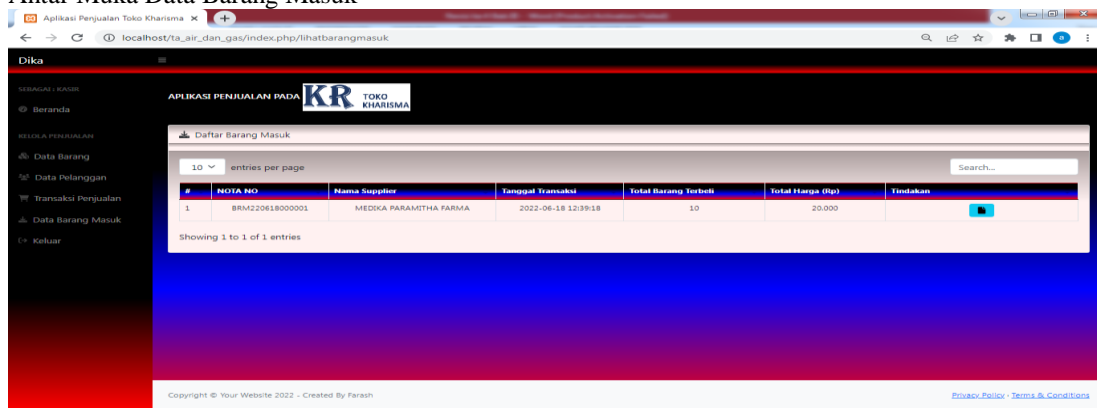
Antar Muka Data Barang Masuk

Aplikasi Penjualan Toko Kharisma ×

localhost/ta_air_dan_gas/index.php/lihatbarangmasuk

Dika

SEBAGAI : KASIR

Beranda

KELOLA PENJUALAN

Data Barang

Data Pelanggan

Transaksi Penjualan

Data Barang Masuk

Keluar

APLIKASI PENJUALAN PADA KR TOKO KHARISMA

Daftar Barang Masuk

10 entries per page

Search...

| # | NOTA NO | Nama Supplier | Tanggal Transaksi | Total Barang Terbeli | Total Harga (Rp) | Tindakan |
|---|---|---|---|---|---|---|
| 1 | BRM220618000001 | MEDIKA PARAMITHA FARMA | 2022-06-18 12:39:18 | 10 | 20.000 | |

Showing 1 to 1 of 1 entries

Copyright © Your Website 2022 - Created By Farash

Privacy Policy · Terms & Conditions